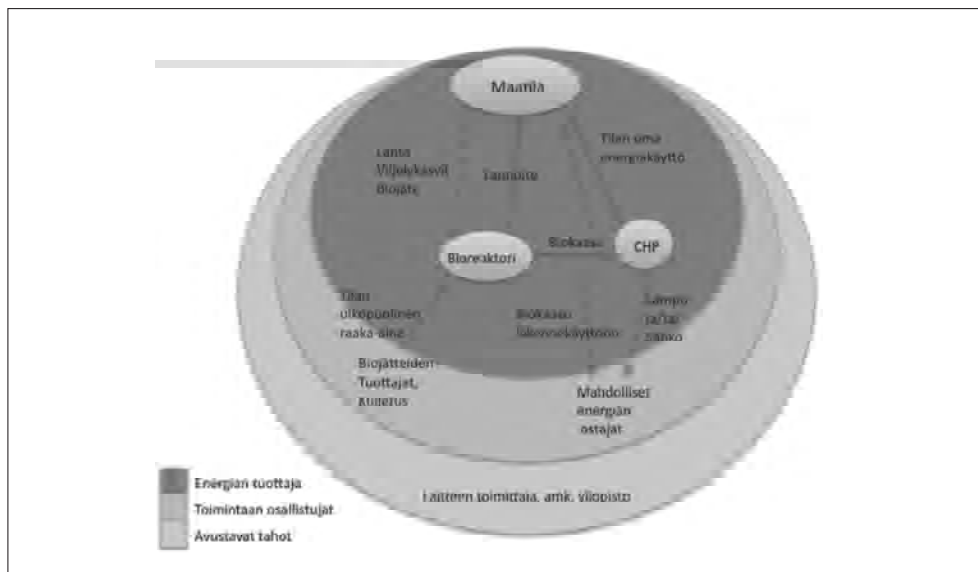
Maatila

Lanta
Viljelykasvit
Biojäte

Tilan oma energiakäyttö

Lannoite

Biokaasu

Bioreaktori

CHP

Tilan ulkopuolinen raaka-aine

Biokaasu liikennekäyttöön

Lämpö ja/tai sähkö

Biojätteiden Tuottajat, Kuljetus

Mahdolliset energian ostajat

Laitteen toimittaja, amk, yliopisto

Energian tuottaja
Toimintaan osallistujat
Avustavat tahot